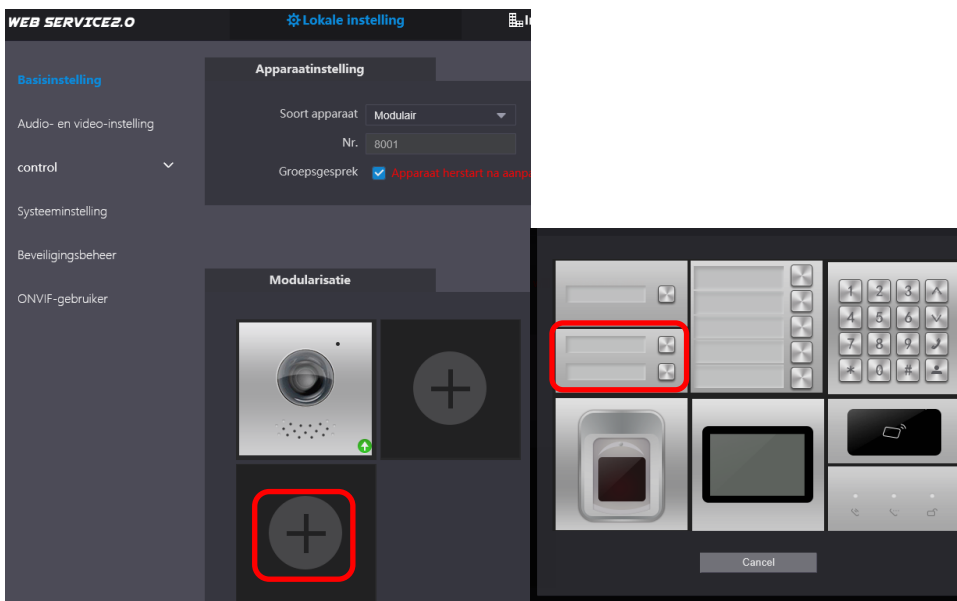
WEB SERVICE2.0

Lokale instelling

Basisinstelling

Audio- en video-instelling

control

Systeeminstelling

Beveiligingsbeheer

ONVIF-gebruiker

Apparaatinstelling

Soort apparaat Modulair

Nr. 8001

Groepsgesprek Apparaat herstart na aanp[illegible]

Modularisatie

1 2 3
4 5 6
7 8 9
* 0 #

Cancel